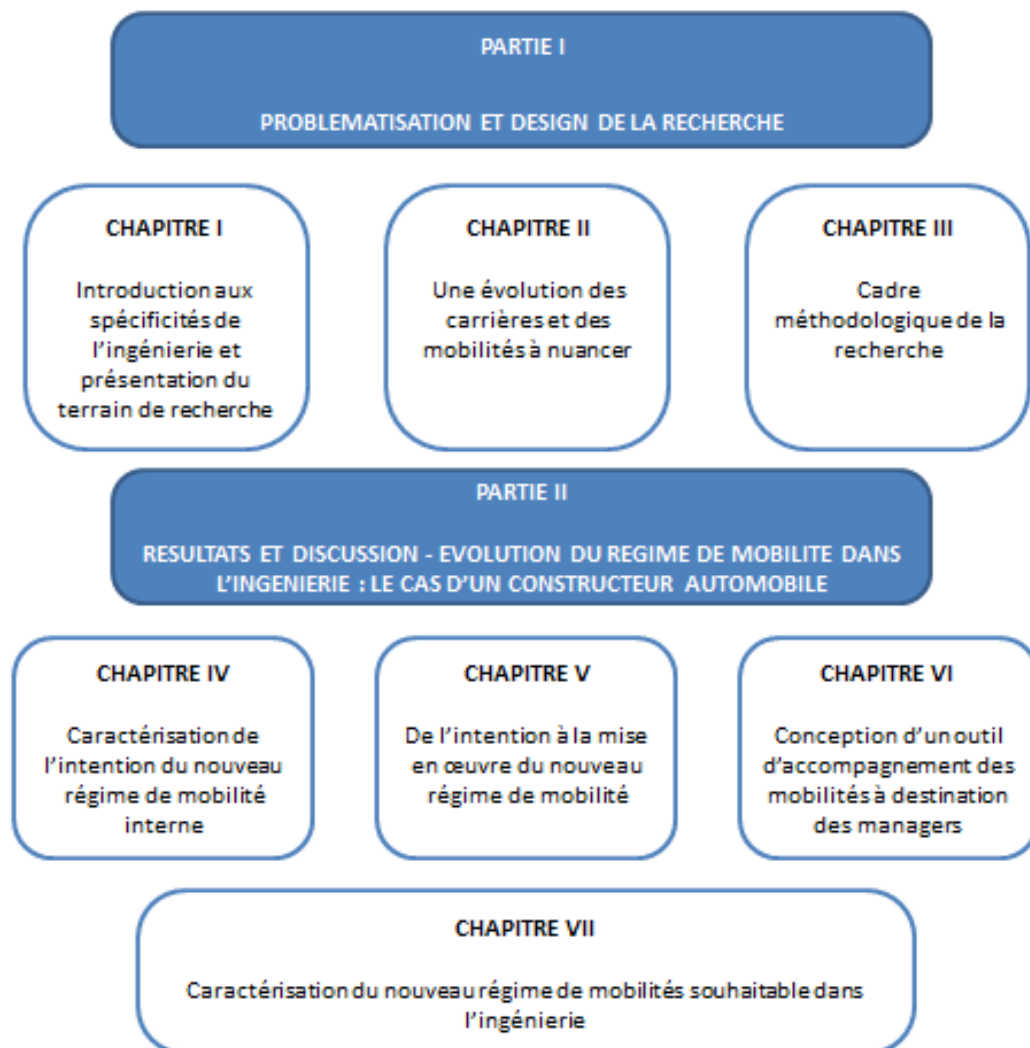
PARTIE I

PROBLEMATISATION ET DESIGN DE LA RECHERCHE

CHAPITRE I

Introduction aux spécificités de l'ingénierie et présentation du terrain de recherche

CHAPITRE II

Une évolution des carrières et des mobilités à nuancer

CHAPITRE III

Cadre méthodologique de la recherche

PARTIE II

RESULTATS ET DISCUSSION - EVOLUTION DU REGIME DE MOBILITE DANS L'INGENIERIE : LE CAS D'UN CONSTRUCTEUR AUTOMOBILE

CHAPITRE IV

Caractérisation de l'intention du nouveau régime de mobilité interne

CHAPITRE V

De l'intention à la mise en œuvre du nouveau régime de mobilité

CHAPITRE VI

Conception d'un outil d'accompagnement des mobilités à destination des managers

CHAPITRE VII

Caractérisation du nouveau régime de mobilités souhaitable dans l'ingénierie